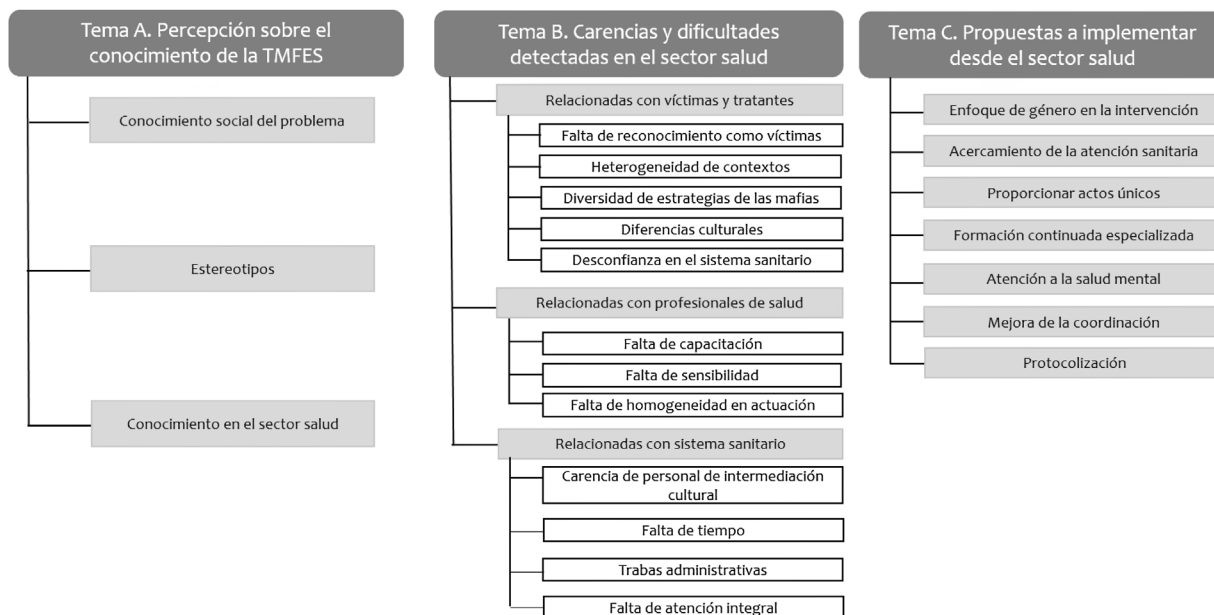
Tema A. Percepción sobre el conocimiento de la TMFES

Conocimiento social del problema

Estereotipos

Conocimiento en el sector salud

Tema B. Carencias y dificultades detectadas en el sector salud

Relacionadas con víctimas y tratantes

Falta de reconocimiento como víctimas

Heterogeneidad de contextos

Diversidad de estrategias de las mafias

Diferencias culturales

Desconfianza en el sistema sanitario

Relacionadas con profesionales de salud

Falta de capacitación

Falta de sensibilidad

Falta de homogeneidad en actuación

Relacionadas con sistema sanitario

Carencia de personal de intermediación cultural

Falta de tiempo

Trabas administrativas

Falta de atención integral

Tema C. Propuestas a implementar desde el sector salud

Enfoque de género en la intervención

Acercamiento de la atención sanitaria

Proporcionar actos únicos

Formación continuada especializada

Atención a la salud mental

Mejora de la coordinación

Protocolización